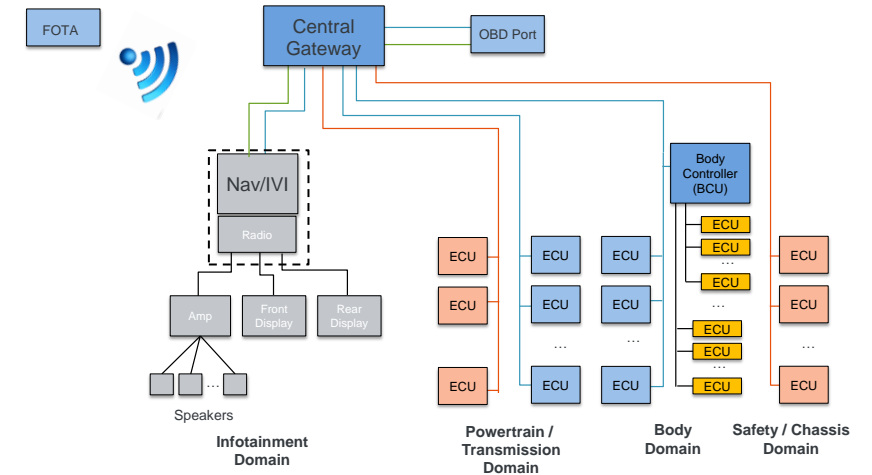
FOTA

Central Gateway

OBD Port

Nav/IVI

Radio

Amp

Front Display

Rear Display

...

Speakers

Infotainment Domain

ECU

ECU

ECU

ECU

ECU

...

ECU

Powertrain / Transmission Domain

ECU

ECU

...

ECU

Body Controller (BCU)

ECU

ECU

...

ECU

...

ECU

ECU

...

ECU

Body Domain

ECU

ECU

...

ECU

Safety / Chassis Domain